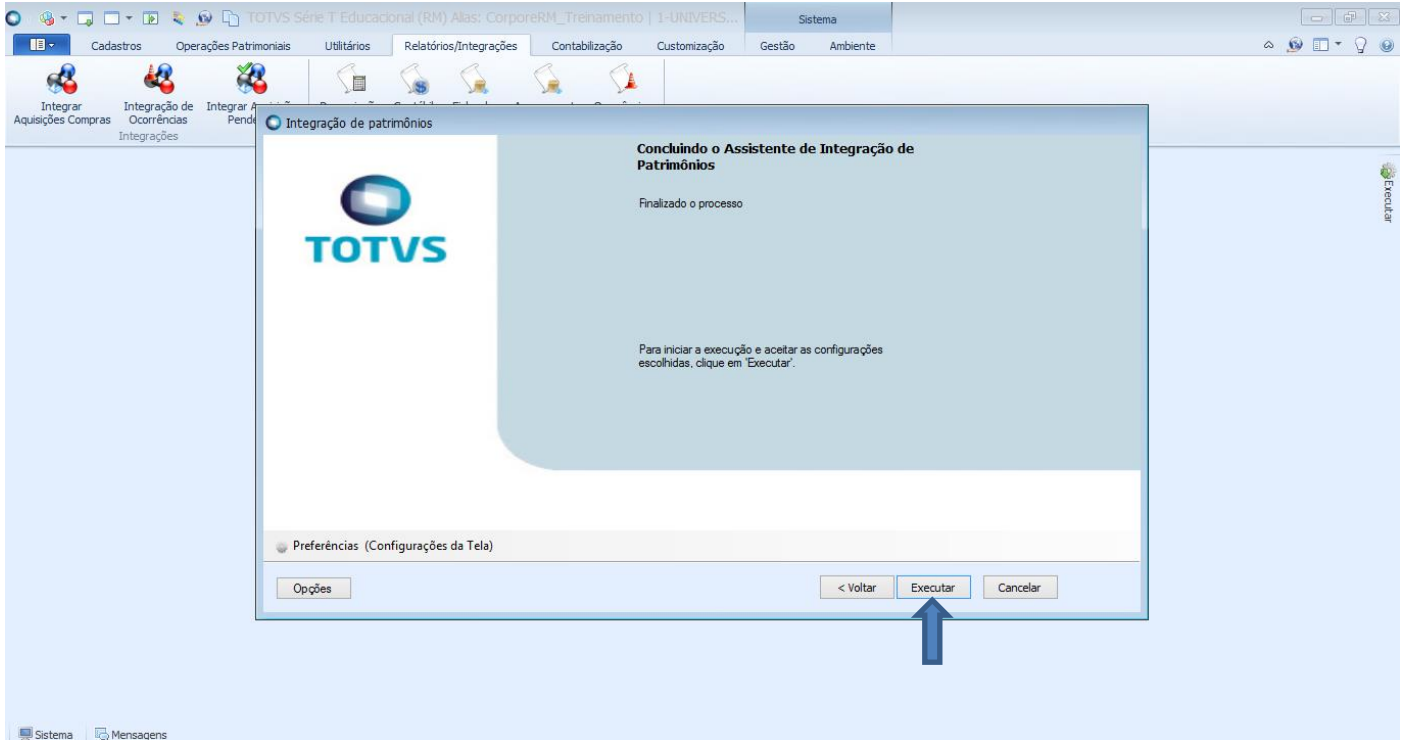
TOTVS Série T Educacional (RM) Alias: CorporeRM_Treinamento | 1-UNIVERS...

Sistema

Cadastros Operações Patrimoniais Utilitários Relatórios/Integrações Contabilização Customização Gestão Ambiente

Integrar Aquisições Compras

Integração de Ocorrências

Integrar A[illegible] Pend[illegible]

Integrações

Integração de patrimônios

TOTVS

Concluindo o Assistente de Integração de Patrimônios

Finalizado o processo

Para iniciar a execução e aceitar as configurações escolhidas, clique em 'Executar'.

Preferências (Configurações da Tela)

Opções

< Voltar

Executar

Cancelar

Executar

Sistema

Mensagens